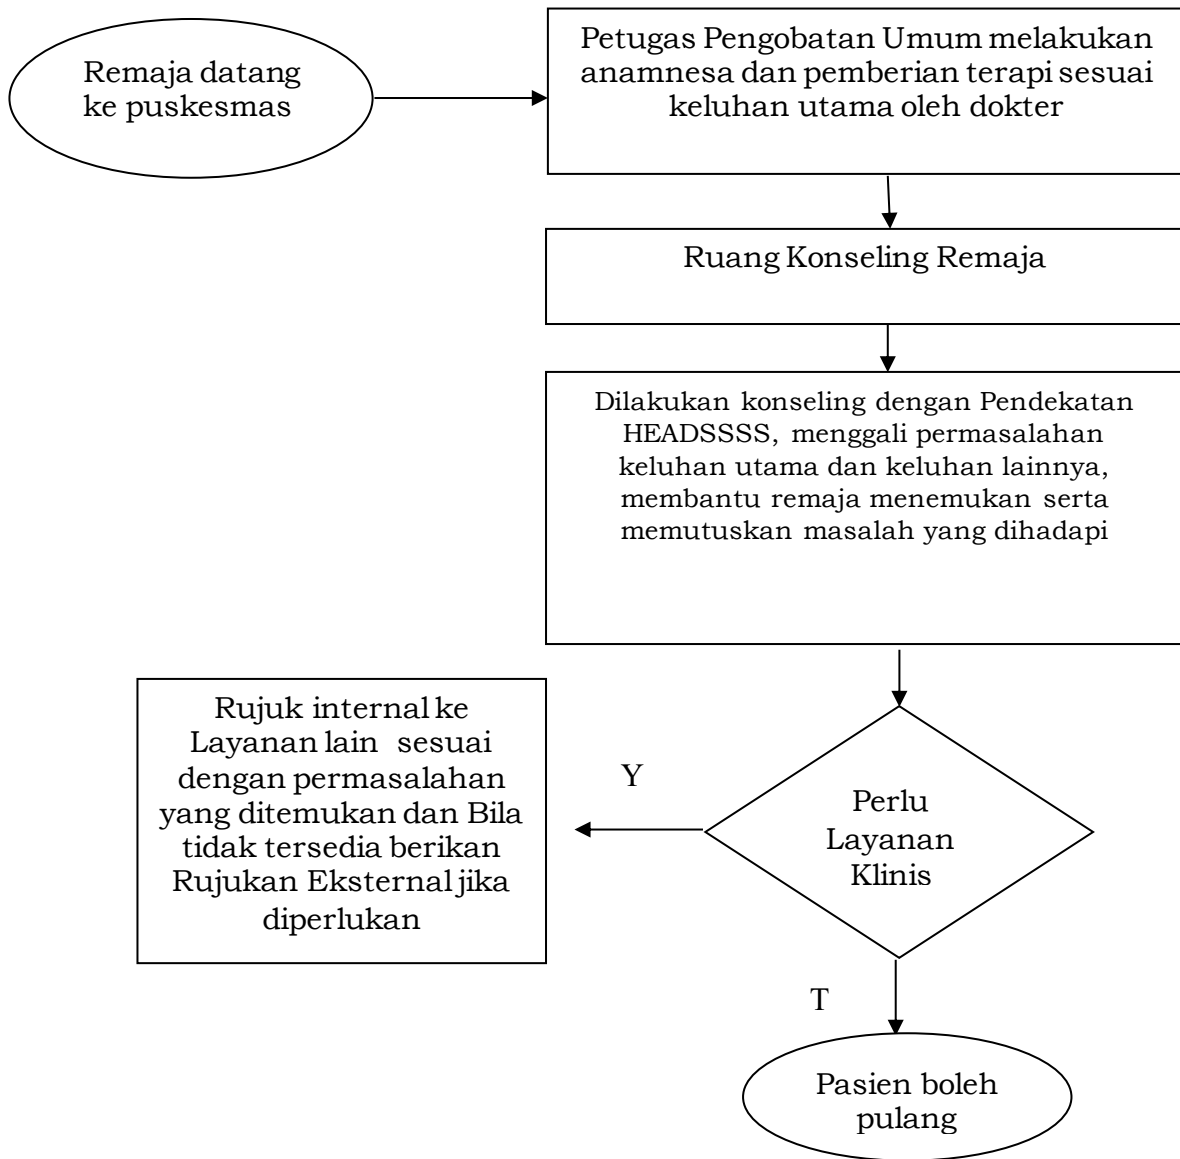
Remaja datang ke puskesmas

Petugas Pengobatan Umum melakukan anamnesa dan pemberian terapi sesuai keluhan utama oleh dokter

Ruang Konseling Remaja

Dilakukan konseling dengan Pendekatan HEADSSSS, menggali permasalahan keluhan utama dan keluhan lainnya, membantu remaja menemukan serta memutuskan masalah yang dihadapi

Rujuk internal ke Layanan lain sesuai dengan permasalahan yang ditemukan dan Bila tidak tersedia berikan Rujukan Eksternal jika diperlukan

Y

Perlu Layanan Klinis

T

Pasien boleh pulang